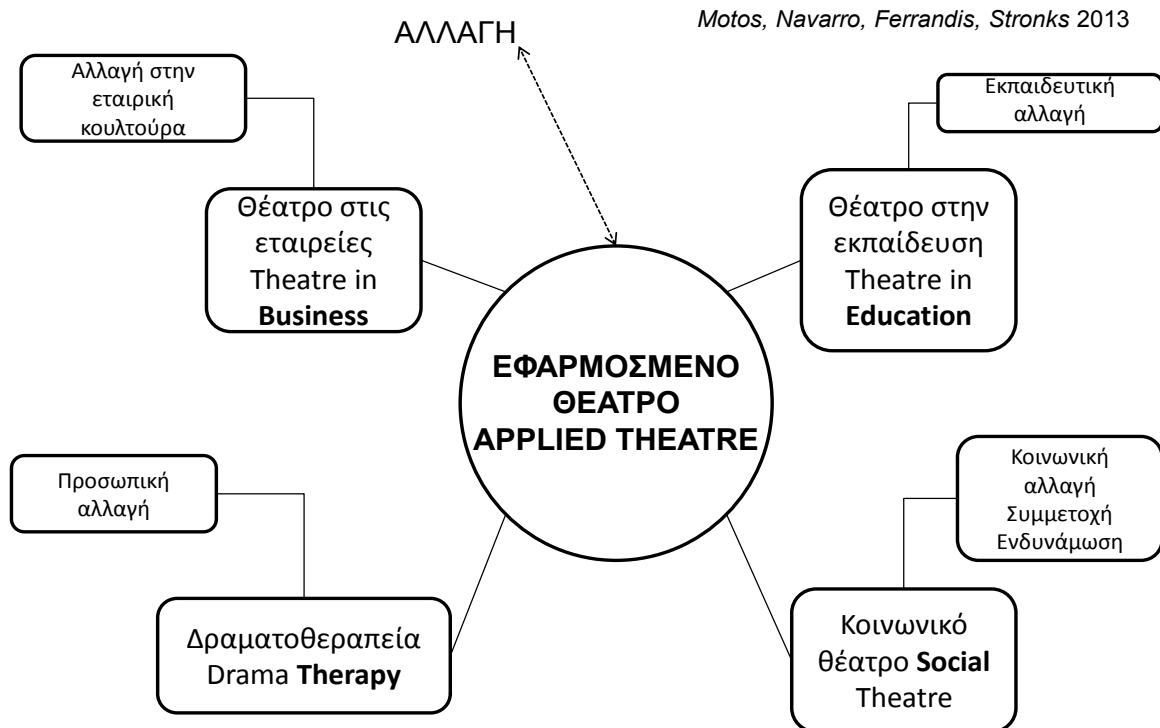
ΑΛΛΑΓΗ

Motos, Navarro, Ferrandis, Stronks 2013

Αλλαγή στην εταιρική κουλτούρα

Θέατρο στις εταιρείες Theatre in **Business**

Εκπαιδευτική αλλαγή

Θέατρο στην εκπαίδευση Theatre in **Education**

**ΕΦΑΡΜΟΣΜΕΝΟ ΘΕΑΤΡΟ APPLIED THEATRE**

Προσωπική αλλαγή

Δραματοθεραπεία Drama **Therapy**

Κοινωνική αλλαγή Συμμετοχή Ενδυνάμωση

Κοινωνικό θέατρο **Social** Theatre